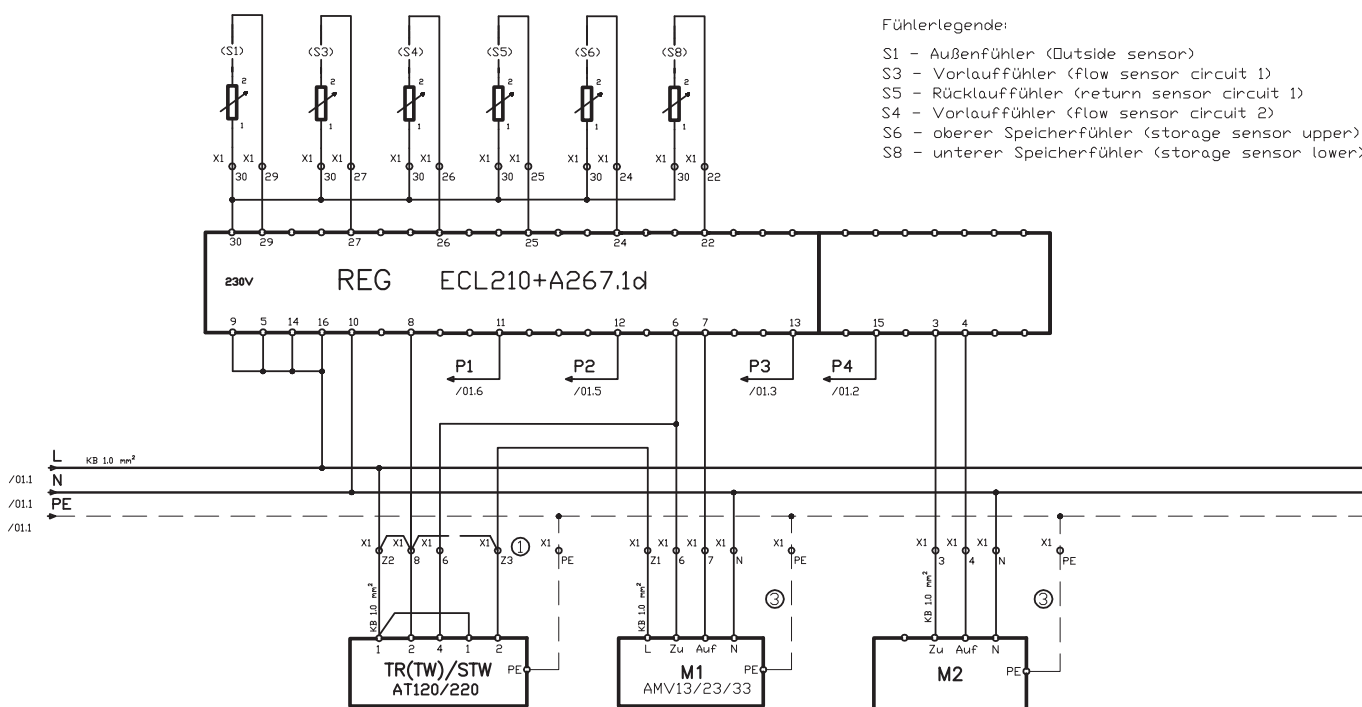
(S1) (S3) (S4) (S5) (S6) (S8)

2 1 2 1 2 1 2 1 2 1 2 1

X1 X1 X1 X1 X1 X1 X1 X1 X1 X1 X1 X1
30 29 30 27 30 26 30 25 30 24 30 22

Fühlerlegende:

S1 - Außenfühler (Outside sensor)
S3 - Vorlauffühler (flow sensor circuit 1)
S5 - Rücklauffühler (return sensor circuit 1)
S4 - Vorlauffühler (flow sensor circuit 2)
S6 - oberer Speicherfühler (storage sensor upper)
S8 - unterer Speicherfühler (storage sensor lower)

30 29 27 26 25 24 22

230V REG ECL210+A267.1d

9 5 14 16 10 8 11 12 6 7 13 15 3 4

P1 /01.6
P2 /01.5
P3 /01.3
P4 /01.2

L KB 1.0 mm²
/01.1 N
/01.1 PE
/01.1

X1 X1 X1 X1 ①
Z2 8 6 Z3
X1 PE

X1 X1 X1 X1
Z1 6 7 N
X1 PE
③

X1 X1 X1
3 4 N
X1 PE
③

KB 1.0 mm²
KB 1.0 mm²
KB 1.0 mm²

1 2 4 1 2
TR(TW)/STW
AT120/220
PE

L Zu Auf N
M1
AMV13/23/33
PE

Zu Auf N
M2
PE